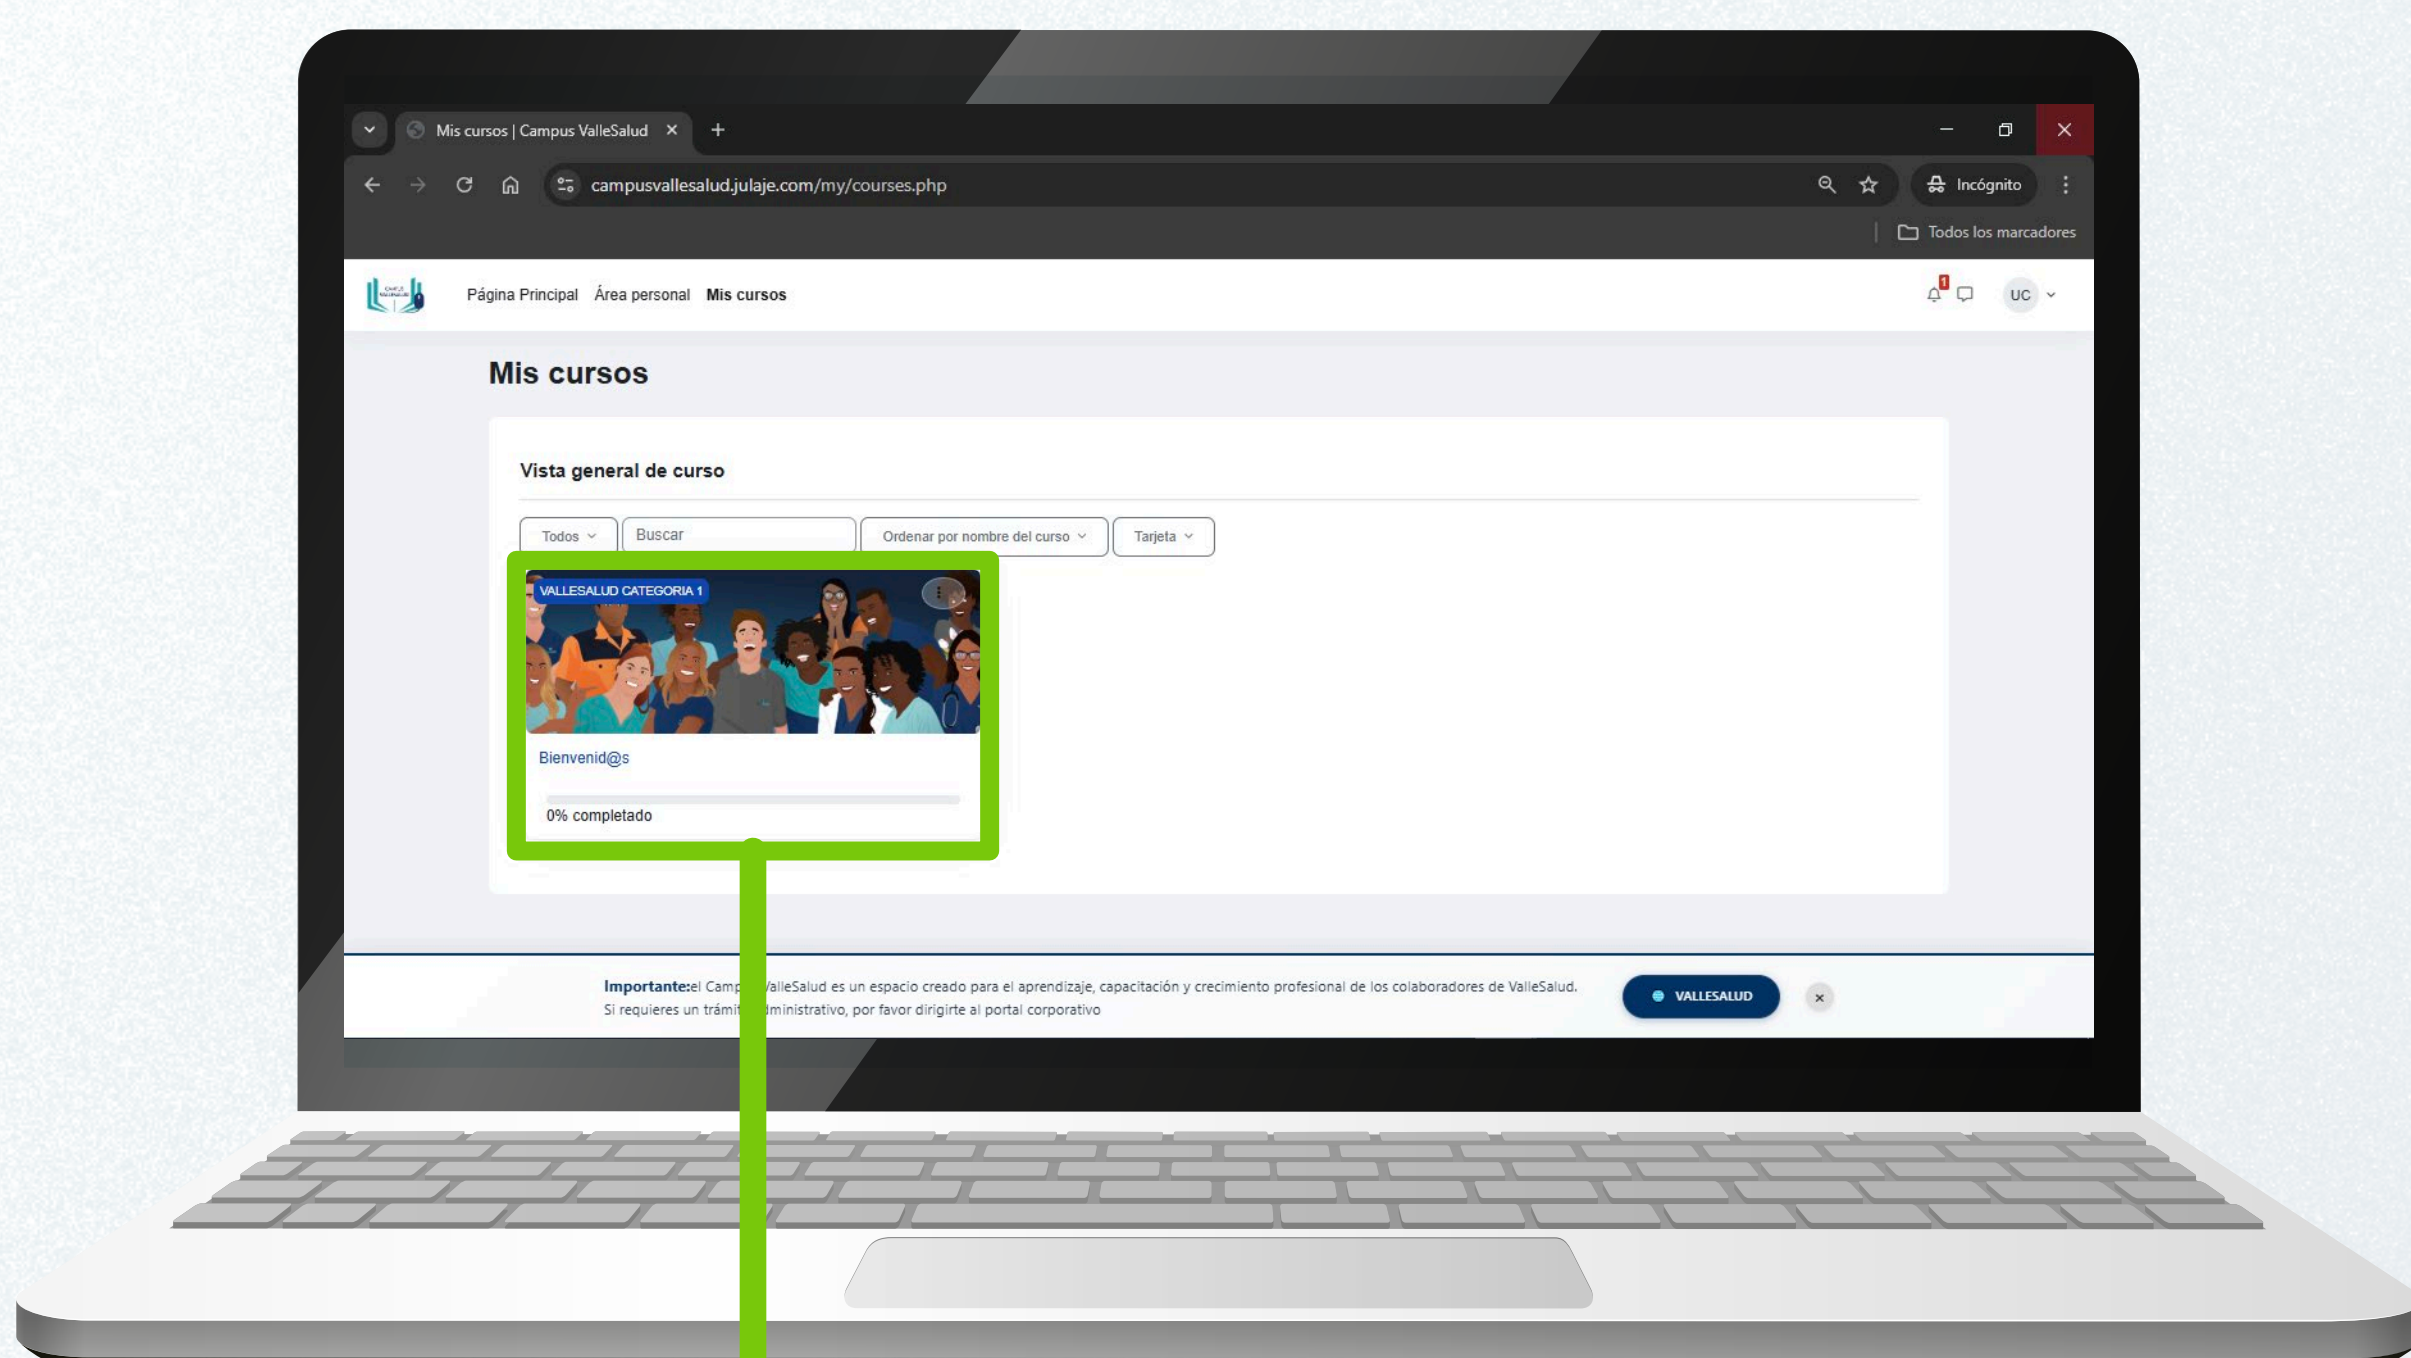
Mis cursos | Campus ValleSalud ×

campusvallesalud.julaje.com/my/courses.php

Incógnito

Todos los marcadores

Página Principal Área personal Mis cursos

UC

Mis cursos

Vista general de curso

Todos Buscar Ordenar por nombre del curso Tarjeta

VALLESALUD CATEGORIA 1

Bienvenid@s

0% completado

Importante: el Camp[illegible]alleSalud es un espacio creado para el aprendizaje, capacitación y crecimiento profesional de los colaboradores de ValleSalud. Si requieres un trámit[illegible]ministrativo, por favor dirigirte al portal corporativo

VALLESALUD

×